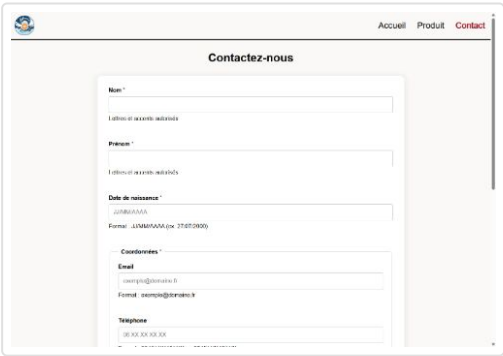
Accueil Produit Contact

Contactez-nous

Nom *

Lettres et accents autorisés

Prénom *

Lettres et accents autorisés

Date de naissance *

JJ/MM/AAAA

Format : JJ/MM/AAAA (ex. 27/07/2000)

Coordonnées *

Email

exemple@domaine.fr

Format : exemple@domaine.fr

Téléphone

06 XX XX XX XX

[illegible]